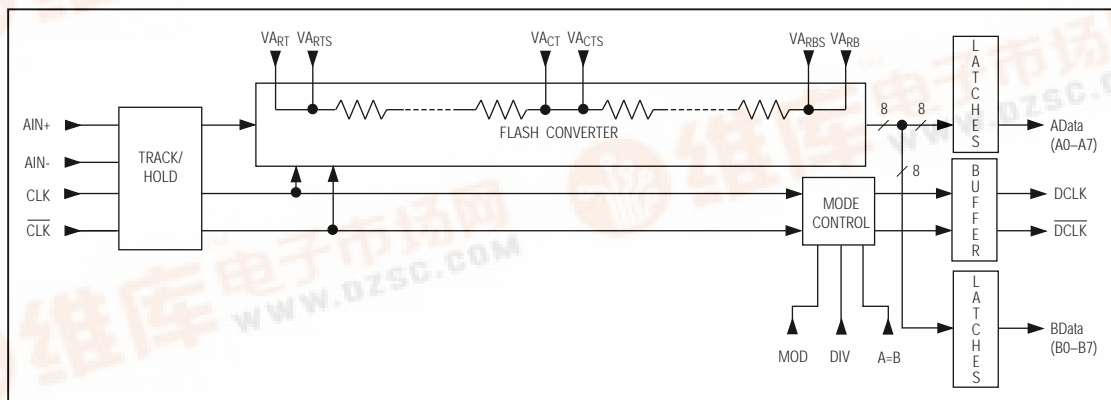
$VA_{RT}$ $VA_{RTS}$ $VA_{CT}$ $VA_{CTS}$ $VA_{RBS}$ $VA_{RB}$

L A T C H E S

AIN+

AIN-

TRACK/ HOLD

CLK

$\overline{CLK}$

FLASH CONVERTER

8 8

AData (A0–A7)

8

B U F F E R

MODE CONTROL

DCLK

$\overline{DCLK}$

L A T C H E S

BData (B0–B7)

MOD DIV A=B

维库电子市场网 WWW.DZSC.COM

维库电子市场网 WWW.DZSC.COM